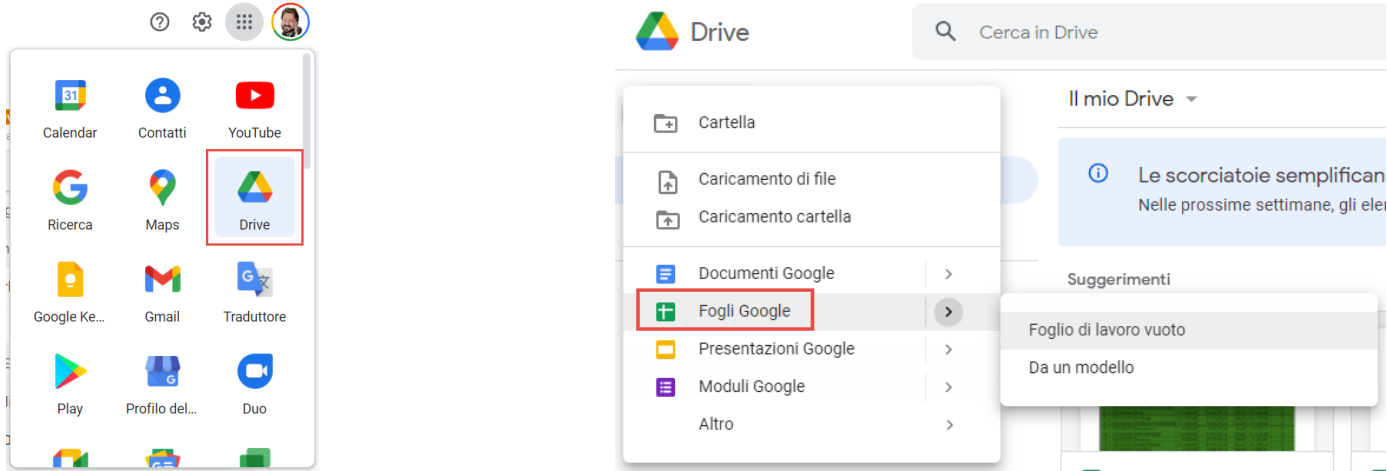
31

Calendar

Contatti

YouTube

Ricerca

Maps

Drive

Google Ke...

Gmail

Traduttore

Play

Profilo del...

Duo

Drive

Cerca in Drive

Cartella

Caricamento di file

Caricamento cartella

Documenti Google

Fogli Google

Presentazioni Google

Moduli Google

Altro

Foglio di lavoro vuoto

Da un modello

Il mio Drive

Le scorciatoie semplifican

Nelle prossime settimane, gli eler

Suggerimenti